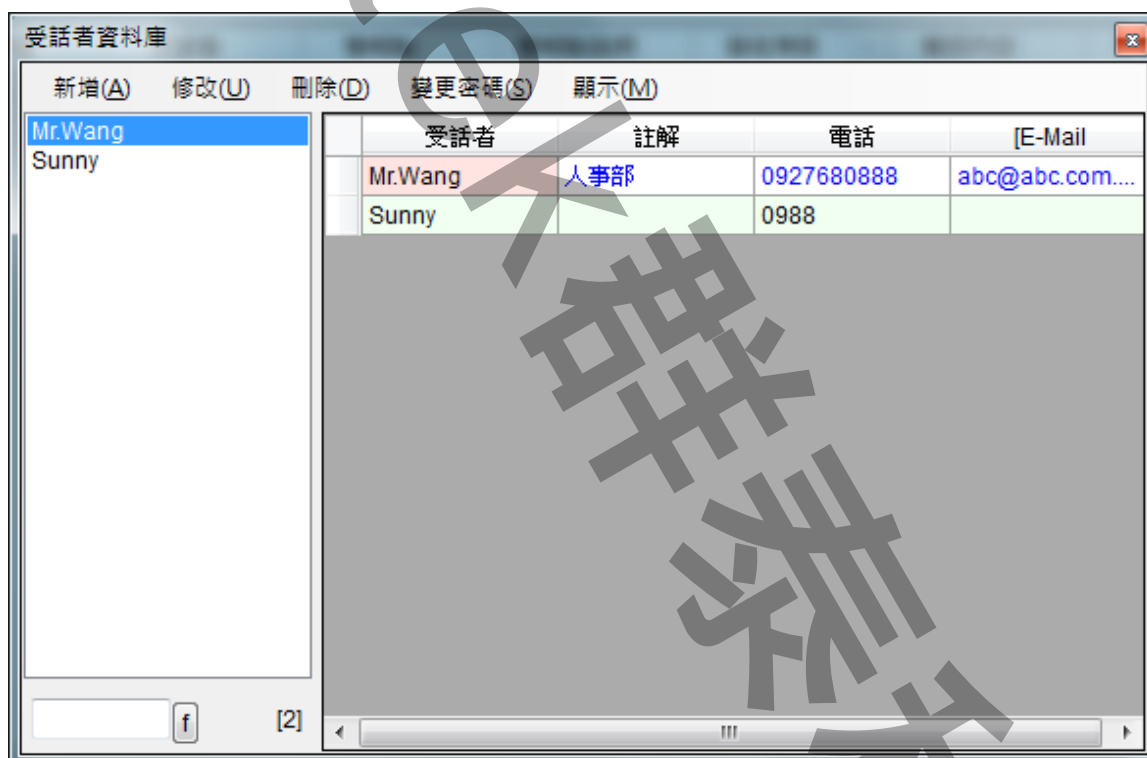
受話者資料庫

新增(A) 修改(U) 刪除(D) 變更密碼(S) 顯示(M)

Mr.Wang
Sunny

| 受話者 | 註解 | 電話 | [E-Mail |
|---|---|---|---|
| Mr.Wang | 人事部 | 0927680888 | abc@abc.com.... |
| Sunny | | 0988 | |

f [2]

ek群泰